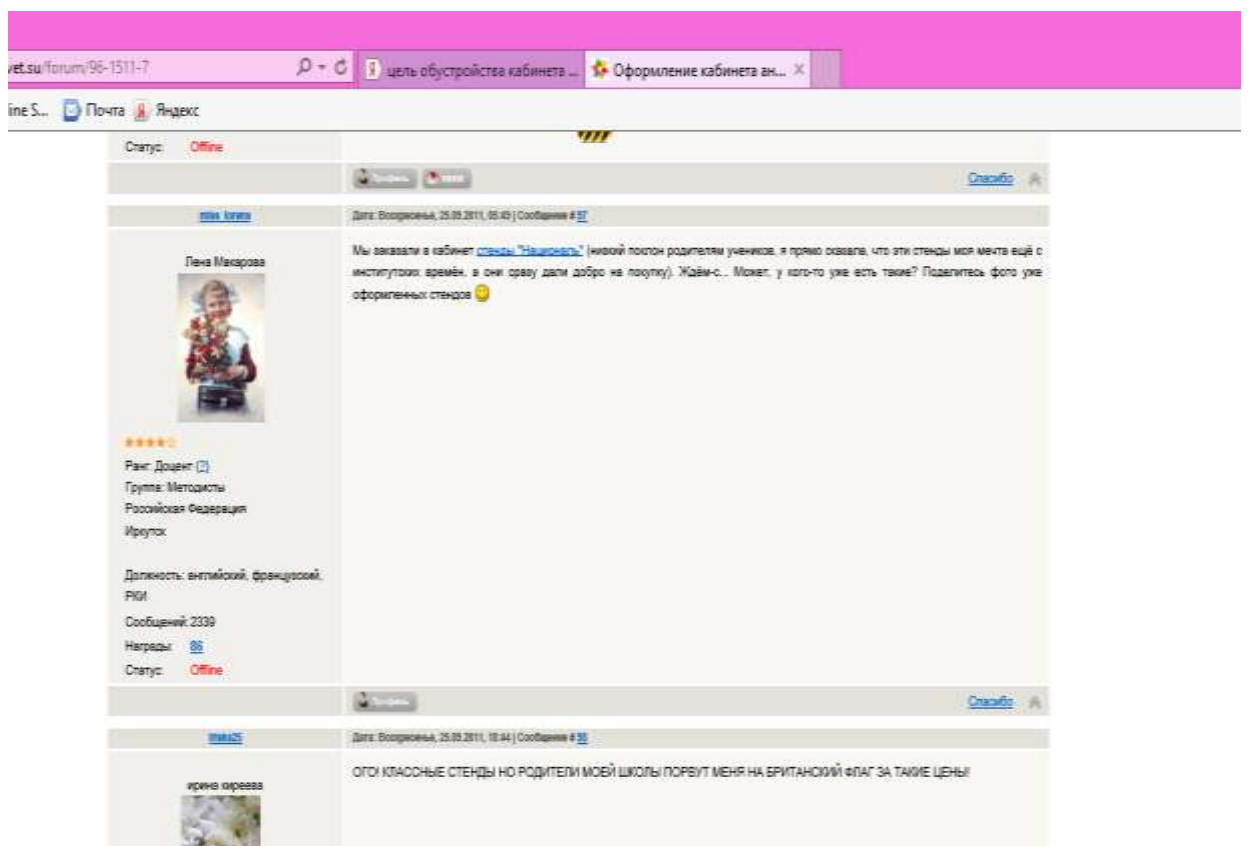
vet.su/forum/96-1511-7

цель обустройства кабинета ...

Оформление кабинета ан... ×

ine S... Почта Яндекс

Статус: Offline

Спасибо

miss_lorera

Дата: Воскресенье, 25.09.2011, 05:45 | Сообщение # 97

Лена Макарова

Ранг: Доцент (2)
Группа: Методисты
Российская Федерация
Иркутск

Должность: английский, французский, РКИ
Сообщений: 2339
Награды: 86
Статус: Offline

Мы заказали в кабинет стенды "Нацкнигъ" (низкий поклон родителям учеников, я прямо сказала, что эти стенды моя мечта ещё с институтских времён, а они сразу дали добро на покупку). Ждём-с... Может, у кого-то уже есть такие? Поделитесь фото уже оформленных стендов

Спасибо

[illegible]

Дата: Воскресенье, 25.09.2011, 10:44 | Сообщение # 98

ирина киреева

ОГО! КЛАССНЫЕ СТЕНДЫ НО РОДИТЕЛИ МОЕЙ ШКОЛЫ ПОРВУТ МЕНЯ НА БРИТАНСКИЙ ФЛАГ ЗА ТАКИЕ ЦЕНЫ!